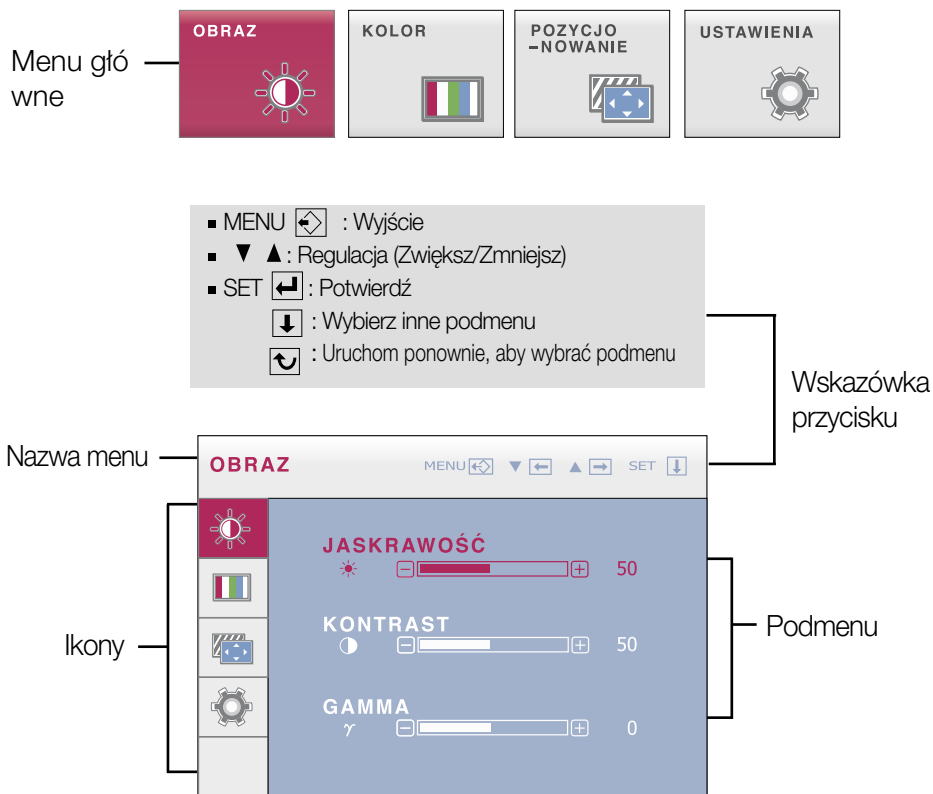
Menu główne

OBRAZ

KOLOR

POZYCJO
-NOWANIE

USTAWIENIA

■ MENU : Wyjście
■ ▼ ▲ : Regulacja (Zwiększ/Zmniejsz)
■ SET : Potwierdź
: Wybierz inne podmenu
: Uruchom ponownie, aby wybrać podmenu

Wskazówka przycisku

Nazwa menu

OBRAZ

MENU ▼ ▲ SET

JASKRAWOŚĆ
50

KONTRAST
50

GAMMA
$\gamma$
0

Ikony

Podmenu